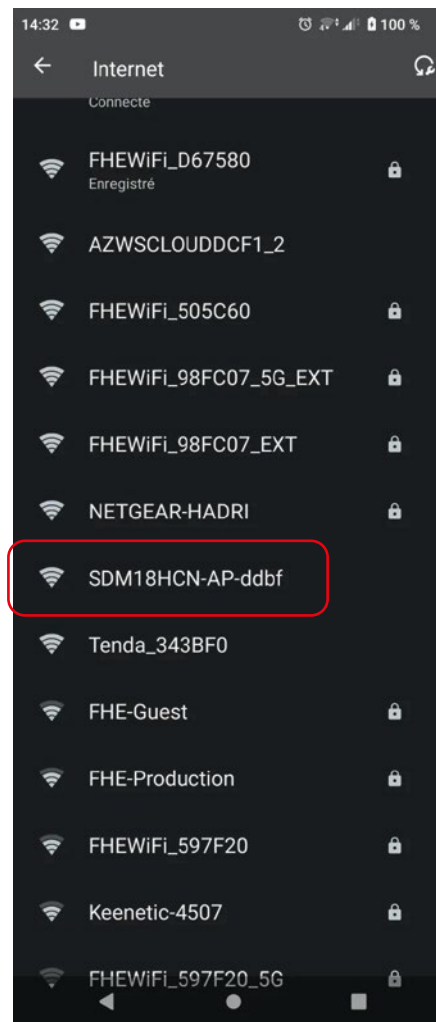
14:32

100 %

Internet

Connecté

FHEWiFi_D67580
Enregistré

AZWSCLOUDDCF1_2

FHEWiFi_505C60

FHEWiFi_98FC07_5G_EXT

FHEWiFi_98FC07_EXT

NETGEAR-HADRI

SDM18HCN-AP-ddbf

Tenda_343BF0

FHE-Guest

FHE-Production

FHEWiFi_597F20

Keenetic-4507

FHEWiFi_597F20_5G